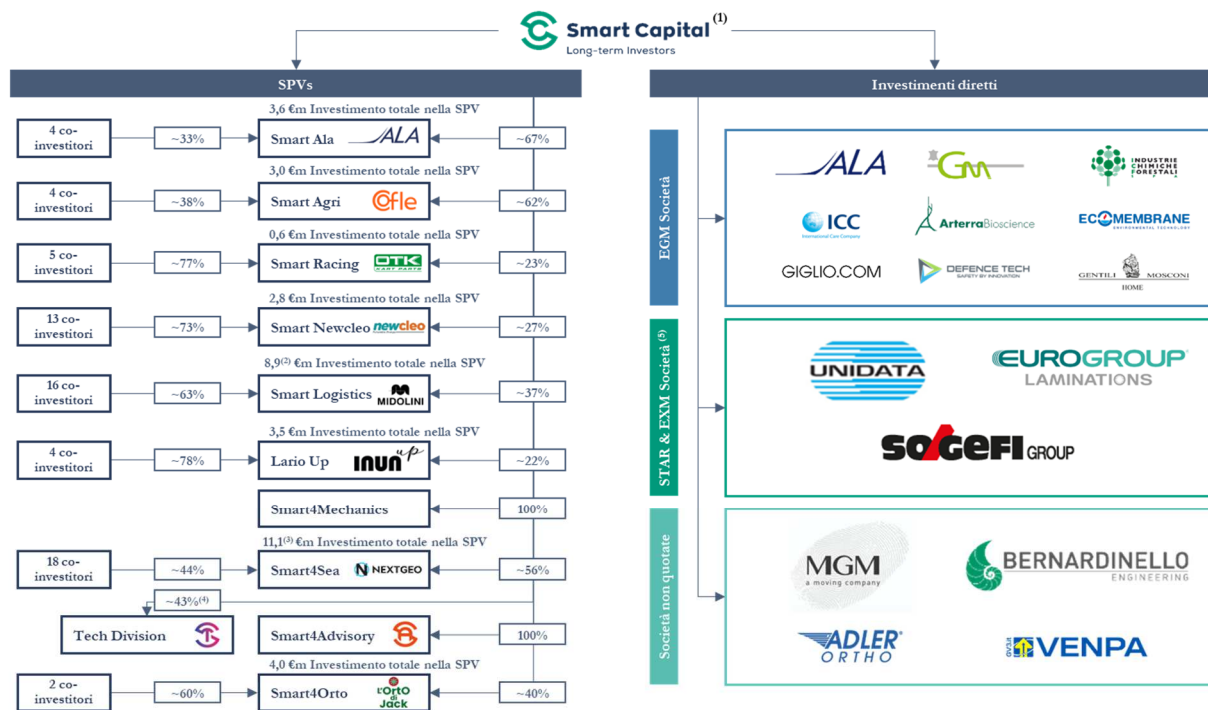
Smart Capital (1)
Long-term Investors

SPVs

3,6 €m Investimento totale nella SPV
4 co-investitori ~33% Smart Ala ALA ~67%

3,0 €m Investimento totale nella SPV
4 co-investitori ~38% Smart Agri Ofle ~62%

0,6 €m Investimento totale nella SPV
5 co-investitori ~77% Smart Racing OTK ~23%

2,8 €m Investimento totale nella SPV
13 co-investitori ~73% Smart Newcleo newcleo ~27%

8,9$^{(2)}$ €m Investimento totale nella SPV
16 co-investitori ~63% Smart Logistics MIDOLINI ~37%

3,5 €m Investimento totale nella SPV
4 co-investitori ~78% Lario Up INUN up ~22%

Smart4Mechanics 100%

11,1$^{(3)}$ €m Investimento totale nella SPV
18 co-investitori ~44% Smart4Sea NEXTGEO ~56%

~43%$^{(4)}$
Tech Division
Smart4Advisory 100%

4,0 €m Investimento totale nella SPV
2 co-investitori ~60% Smart4Orto l'Orto di Jack ~40%

Investimenti diretti

EGM Società
ALA
GM
INDUSTRIE CHIMICHE FORESTALI
ICC International Care Company
ArterraBioscience
ECOMEMBRANE ENVIRONMENTAL TECHNOLOGY
GIGLIO.COM
DEFENCE TECH SAFETY BY INNOVATION
GENTILI MOSCONI HOME

STAR & EXM Società (5)
UNIDATA
EUROGROUP LAMINATIONS
SOGEFI GROUP

Società non quotate
MGM a moving company
BERNARDINELLO ENGINEERING
ADLER ORTHO
VENPA